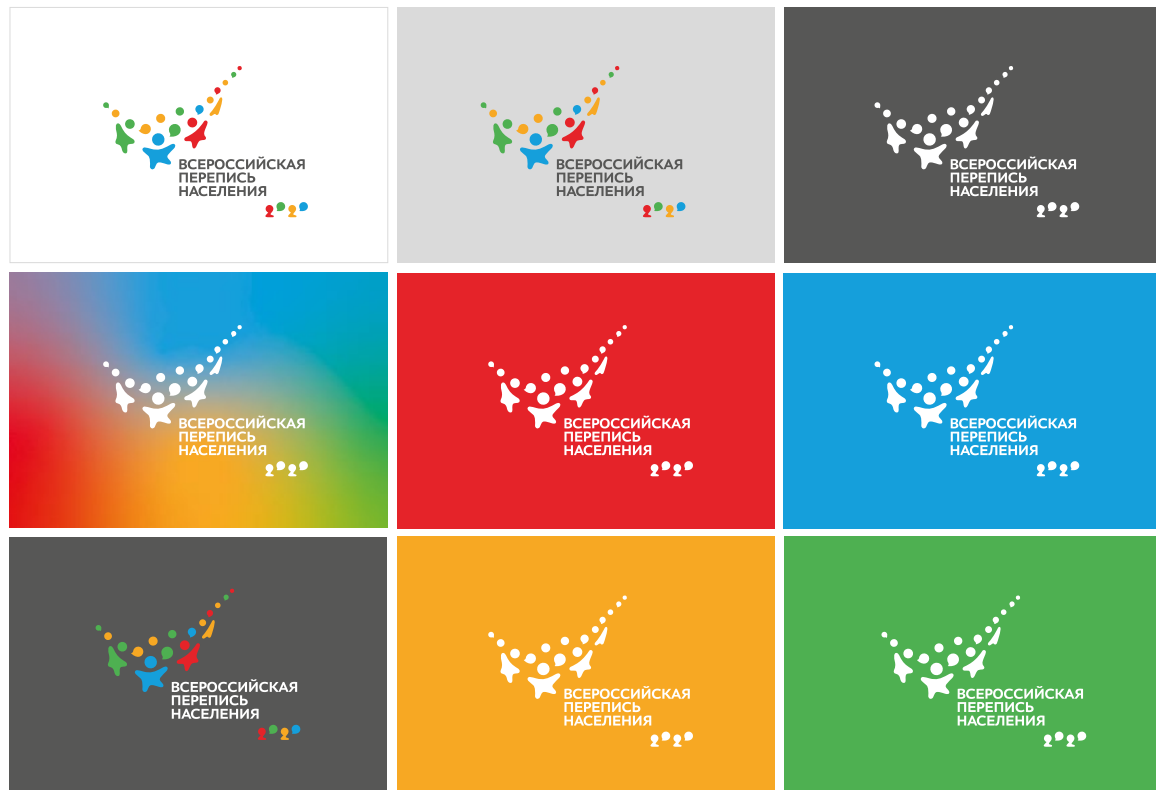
ВСЕРОССИЙСКАЯ ПЕРЕПИСЬ НАСЕЛЕНИЯ 2020

ВСЕРОССИЙСКАЯ ПЕРЕПИСЬ НАСЕЛЕНИЯ 2020

ВСЕРОССИЙСКАЯ ПЕРЕПИСЬ НАСЕЛЕНИЯ 2020

ВСЕРОССИЙСКАЯ ПЕРЕПИСЬ НАСЕЛЕНИЯ 2020

ВСЕРОССИЙСКАЯ ПЕРЕПИСЬ НАСЕЛЕНИЯ 2020

ВСЕРОССИЙСКАЯ ПЕРЕПИСЬ НАСЕЛЕНИЯ 2020

ВСЕРОССИЙСКАЯ ПЕРЕПИСЬ НАСЕЛЕНИЯ 2020

ВСЕРОССИЙСКАЯ ПЕРЕПИСЬ НАСЕЛЕНИЯ 2020

ВСЕРОССИЙСКАЯ ПЕРЕПИСЬ НАСЕЛЕНИЯ 2020